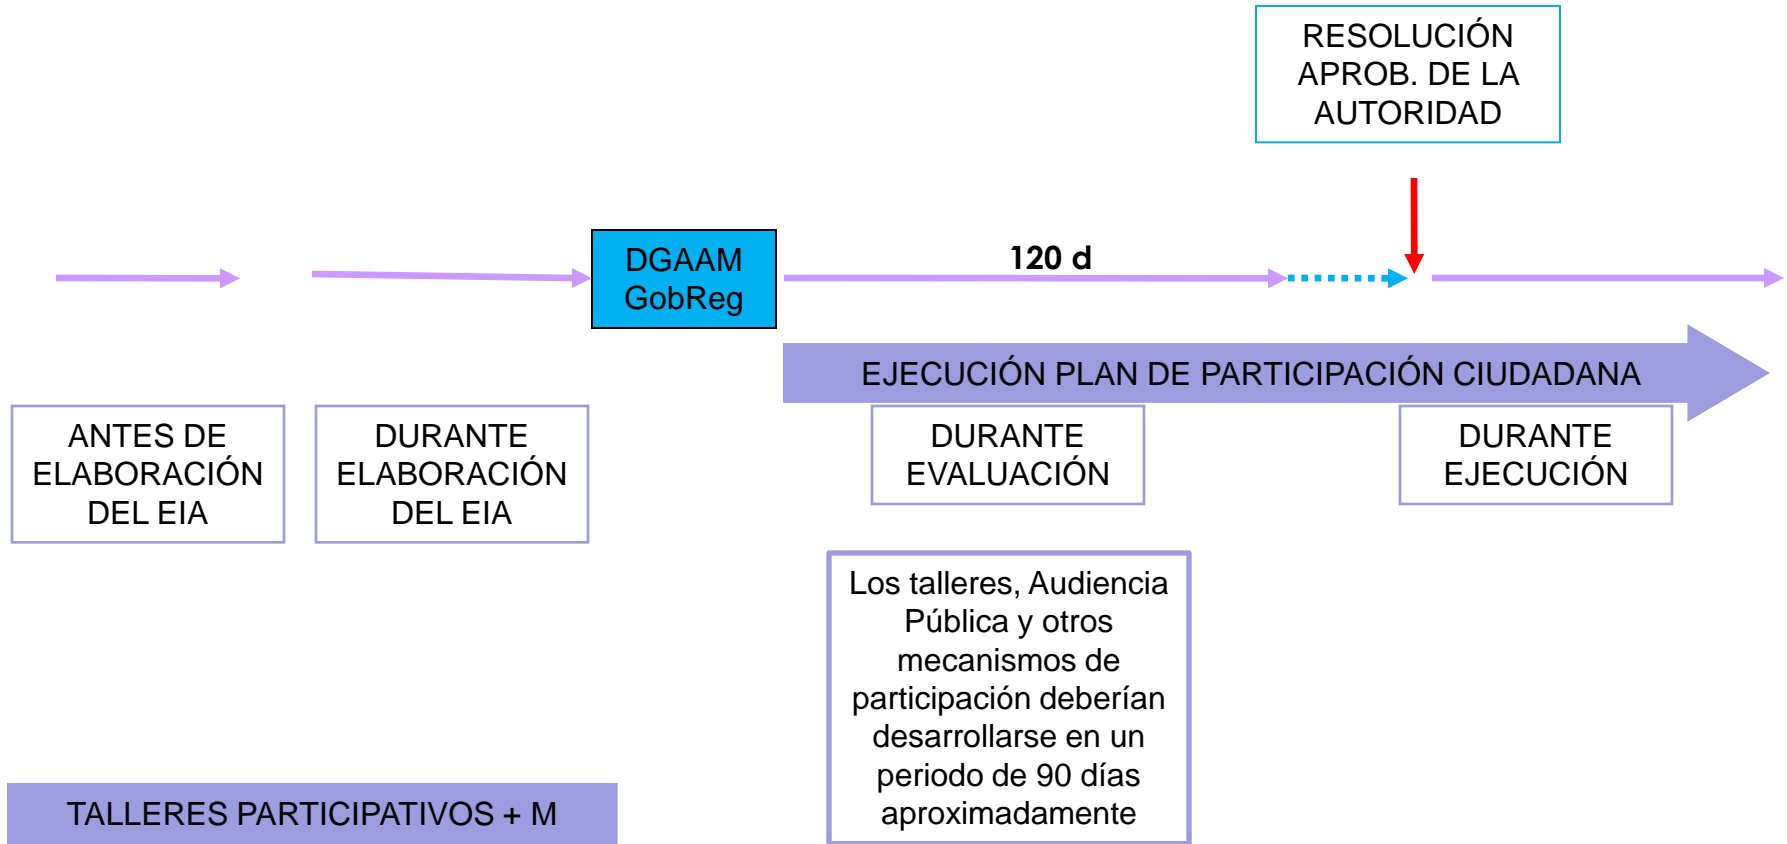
RESOLUCIÓN APROB. DE LA AUTORIDAD

DGAAM GobReg

120 d

EJECUCIÓN PLAN DE PARTICIPACIÓN CIUDADANA

ANTES DE ELABORACIÓN DEL EIA

DURANTE ELABORACIÓN DEL EIA

DURANTE EVALUACIÓN

DURANTE EJECUCIÓN

Los talleres, Audiencia Pública y otros mecanismos de participación deberían desarrollarse en un periodo de 90 días aproximadamente

TALLERES PARTICIPATIVOS + M